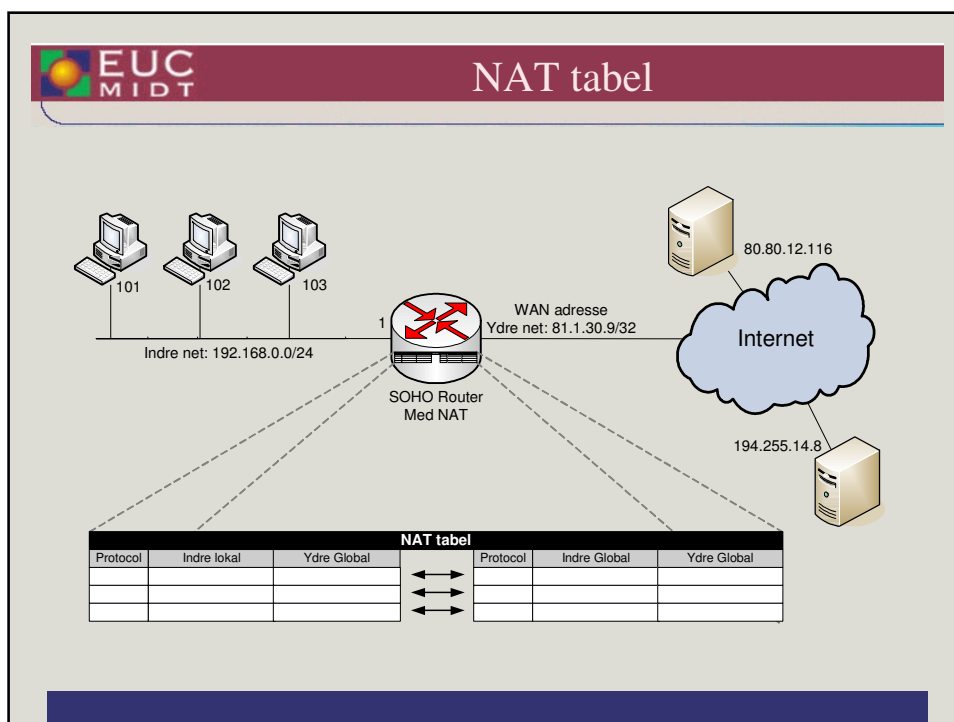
EUC MIDT

NAT tabel

101

102

103

1

Indre net: 192.168.0.0/24

SOHO Router
Med NAT

WAN adresse
Ydre net: 81.1.30.9/32

80.80.12.116

Internet

194.255.14.8

NAT tabel

| Protocol | Indre lokal | Ydre Global |
|---|---|---|
| | | |
| | | |
| | | |

| Protocol | Indre Global | Ydre Global |
|---|---|---|
| | | |
| | | |
| | | |